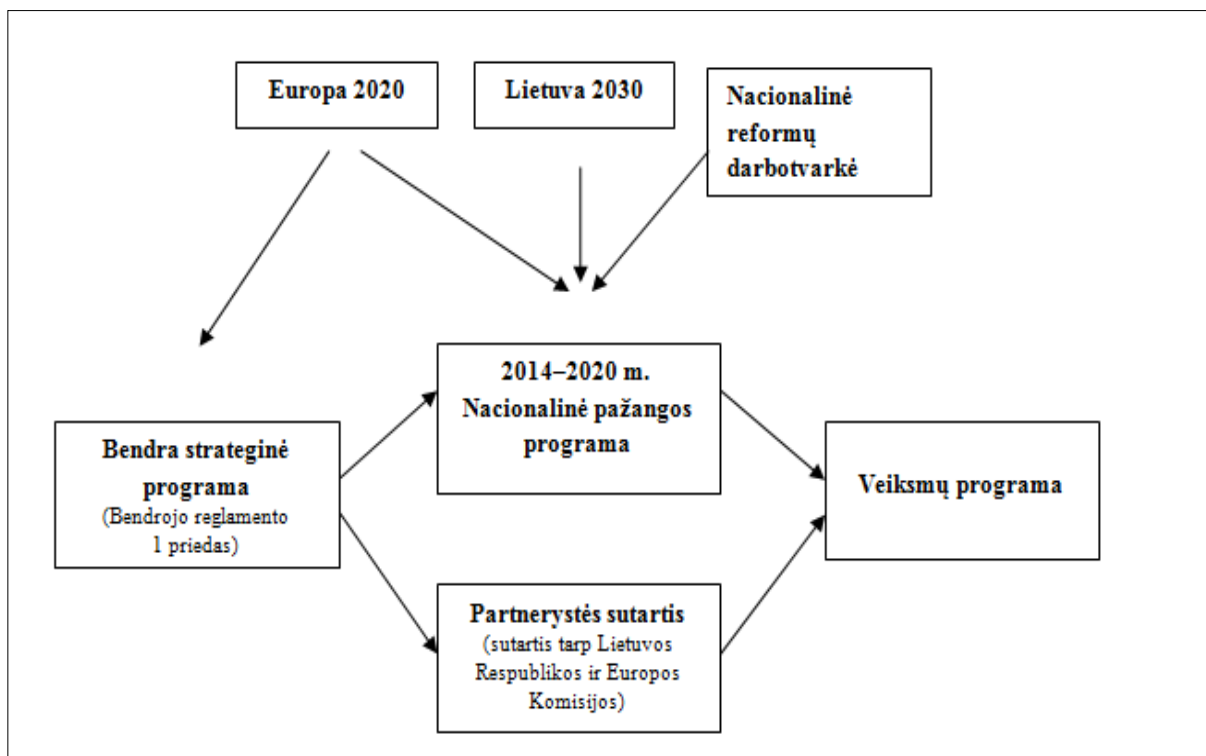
Europa 2020

Lietuva 2030

Nacionalinė reformų darbotvarkė

Bendra strateginė programa
(Bendrojo reglamento 1 priedas)

2014–2020 m. Nacionalinė pažangos programa

Partnerystės sutartis
(sutartis tarp Lietuvos Respublikos ir Europos Komisijos)

Veiksmų programa